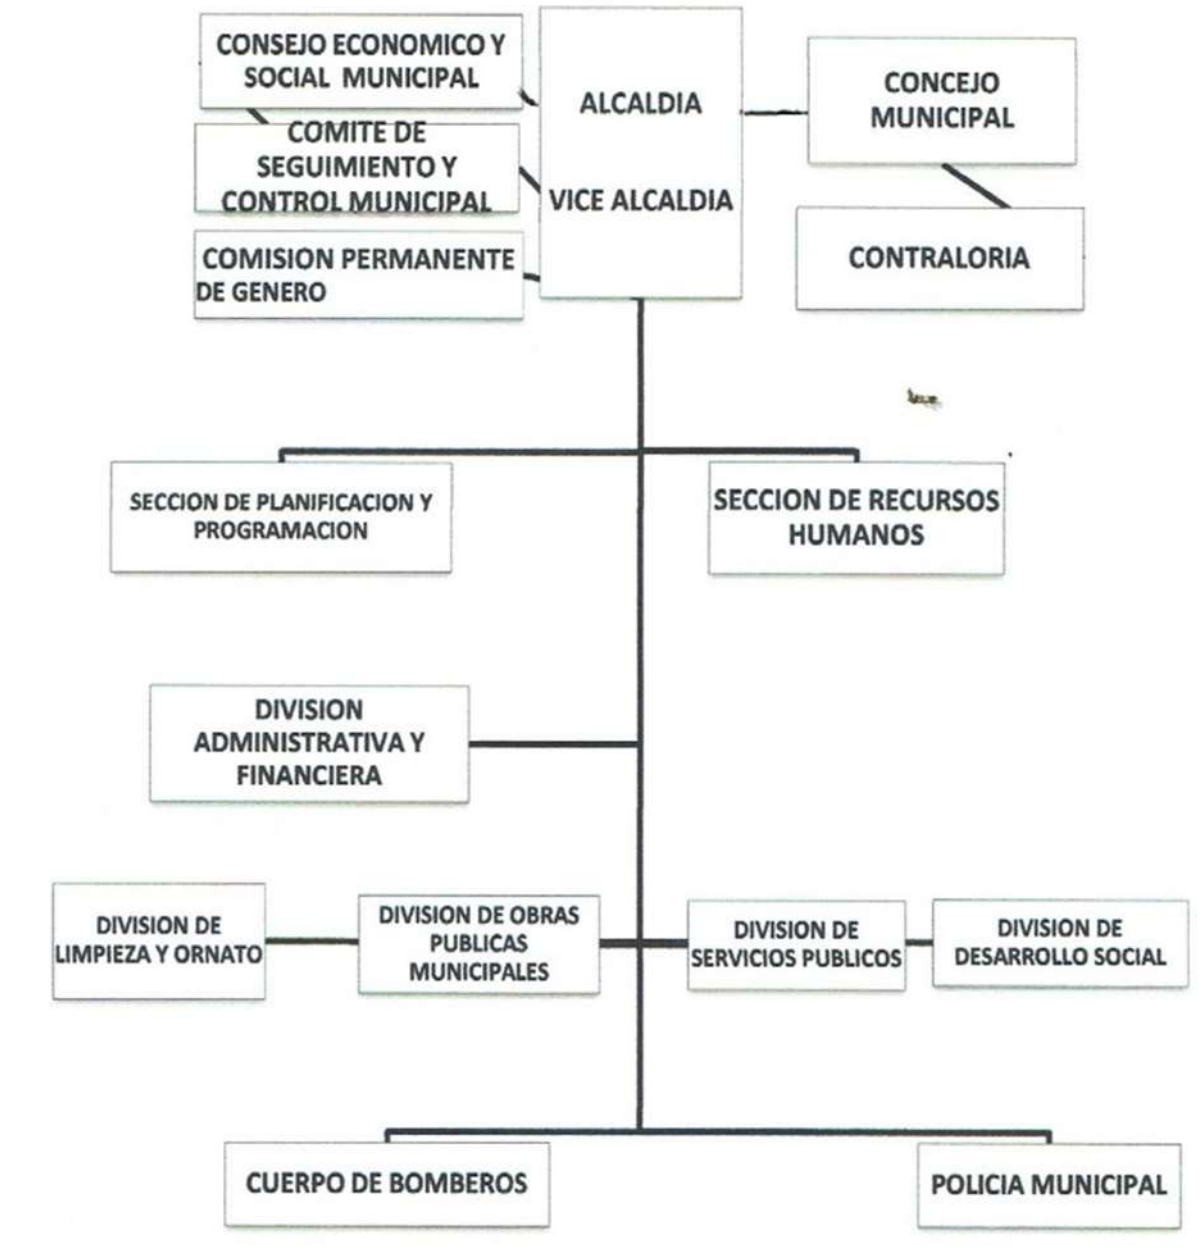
CONSEJO ECONOMICO Y SOCIAL MUNICIPAL

ALCALDIA

VICE ALCALDIA

CONCEJO MUNICIPAL

COMITE DE SEGUIMIENTO Y CONTROL MUNICIPAL

CONTRALORIA

COMISION PERMANENTE DE GENERO

SECCION DE PLANIFICACION Y PROGRAMACION

SECCION DE RECURSOS HUMANOS

DIVISION ADMINISTRATIVA Y FINANCIERA

DIVISION DE LIMPIEZA Y ORNATO

DIVISION DE OBRAS PUBLICAS MUNICIPALES

DIVISION DE SERVICIOS PUBLICOS

DIVISION DE DESARROLLO SOCIAL

CUERPO DE BOMBEROS

POLICIA MUNICIPAL